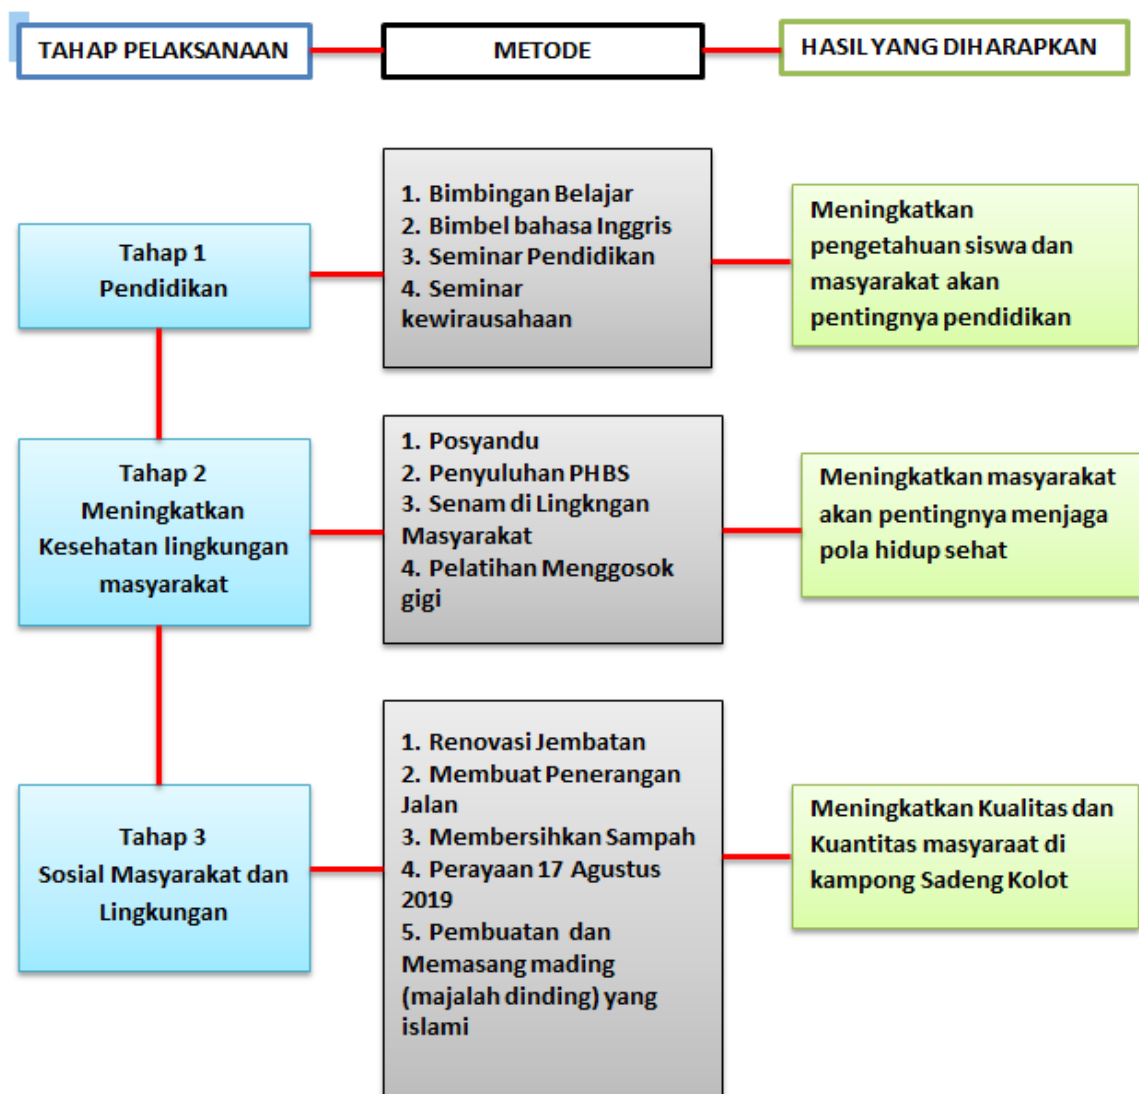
TAHAP PELAKSANAAN

METODE

HASIL YANG DIHARAPKAN

Tahap 1
Pendidikan

1. Bimbingan Belajar
2. Bimbel bahasa Inggris
3. Seminar Pendidikan
4. Seminar kewirausahaan

Meningkatkan pengetahuan siswa dan masyarakat akan pentingnya pendidikan

Tahap 2
Meningkatkan Kesehatan lingkungan masyarakat

1. Posyandu
2. Penyuluhan PHBS
3. Senam di Lingkngan Masyarakat
4. Pelatihan Menggosok gigi

Meningkatkan masyarakat akan pentingnya menjaga pola hidup sehat

Tahap 3
Sosial Masyarakat dan Lingkungan

1. Renovasi Jembatan
2. Membuat Penerangan Jalan
3. Membersihkan Sampah
4. Perayaan 17 Agustus 2019
5. Pembuatan dan Memasang mading (majalah dinding) yang islami

Meningkatkan Kualitas dan Kuantitas masyaraat di kampong Sadeng Kolot